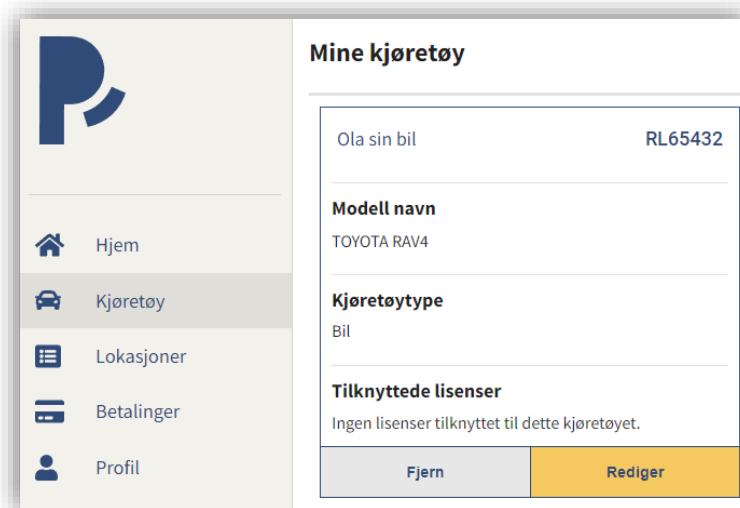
Hjem

Kjøretøy

Lokasjoner

Betalinger

Profil

Mine kjøretøy

Ola sin bil

RL65432

Modell navn

TOYOTA RAV4

Kjøretøytype

Bil

Tilknyttede lisenser

Ingen lisenser tilknyttet til dette kjøretøyet.

Fjern

Rediger